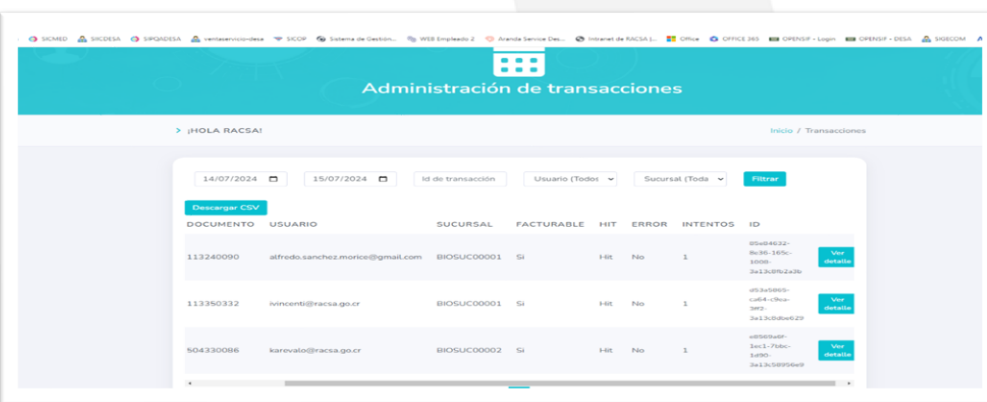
SICMED SICDESA SIPQADESA ventaservicio-desa SICOP Sistema de Gestión... WEB Empleado 2 Aranda Service Des... Intranet de RACSA |... Office OFFICE 365 OPENSIF - Login OPENSIF - DESA SIGECOM

Administración de transacciones

› ¡HOLA RACSA!

Inicio / Transacciones

14/07/2024 15/07/2024 Id de transacción Usuario (Todos Sucursal (Toda Filtrar

Descargar CSV

| DOCUMENTO | USUARIO | SUCURSAL | FACTURABLE | HIT | ERROR | INTENTOS | ID | |
|---|---|---|---|---|---|---|---|---|
| 113240090 | alfredo.sanchez.morice@gmail.com | BIOSUC00001 | Si | Hit | No | 1 | 85e84632-8e36-165c-1008-3a13c8fb2a3b | Ver detalle |
| 113350332 | ivincenti@racsa.go.cr | BIOSUC00001 | Si | Hit | No | 1 | d53a5865-ca64-c9ca-3ef2-3a13c0d0e629 | Ver detalle |
| 504330086 | karevalo@racsa.go.cr | BIOSUC00002 | Si | Hit | No | 1 | e8569a6f-1ec1-7bbc-1d90-3a13c58956e9 | Ver detalle |